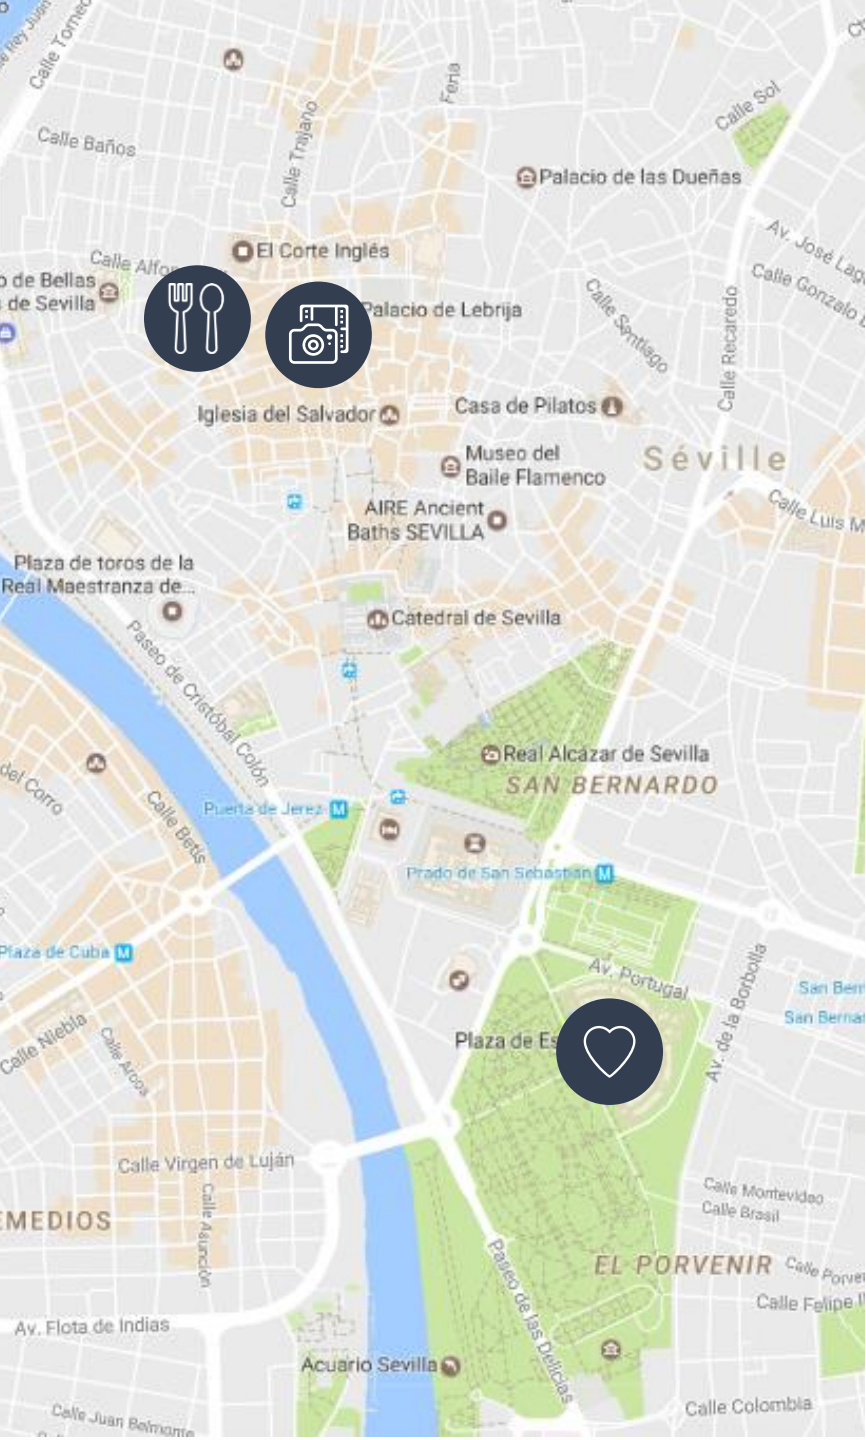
Calle Torneo
Calle Baños
Calle Trajano
Feria
Calle Sol
Palacio de las Dueñas
El Corte Inglés
Calle Alfonso
o de Bellas
e de Sevilla
Av. José Lag
Calle Gonzalo B
Palacio de Lebrija
Calle Santiago
Calle Recaredo
Iglesia del Salvador
Casa de Pilatos
Museo del Baile Flamenco
Séville
Calle Luis M
AIRE Ancient Baths SEVILLA
Plaza de toros de la Real Maestranza de...
Catedral de Sevilla
Paseo de Cristóbal Colón
Real Alcázar de Sevilla
SAN BERNARDO
del Corro
Calle Betis
Puerta de Jerez
Prado de San Sebastián
Plaza de Cuba
Av. Portugal
San Ber
San Bernar
Calle Niebla
Calle Arcos
Plaza de Es
Av. de la Borbolla
Calle Virgen de Luján
Calle Asunción
EMEDIOS
Calle Montevideo
Calle Brasil
EL PORVENIR
Calle Porve
Calle Felipe II
Paseo de las Delicias
Av. Flota de Indias
Acuario Sevilla
Calle Juan Belmonte
Calle Colombia